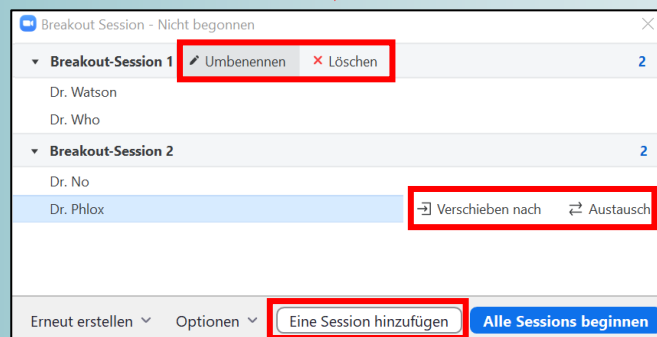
Breakout Session - Nicht begonnen

Breakout-Session 1 Umbenennen × Löschen 2

Dr. Watson

Dr. Who

Breakout-Session 2 2

Dr. No

Dr. Phlox Verschieben nach Austausch

Erneut erstellen Optionen Eine Session hinzufügen Alle Sessions beginnen